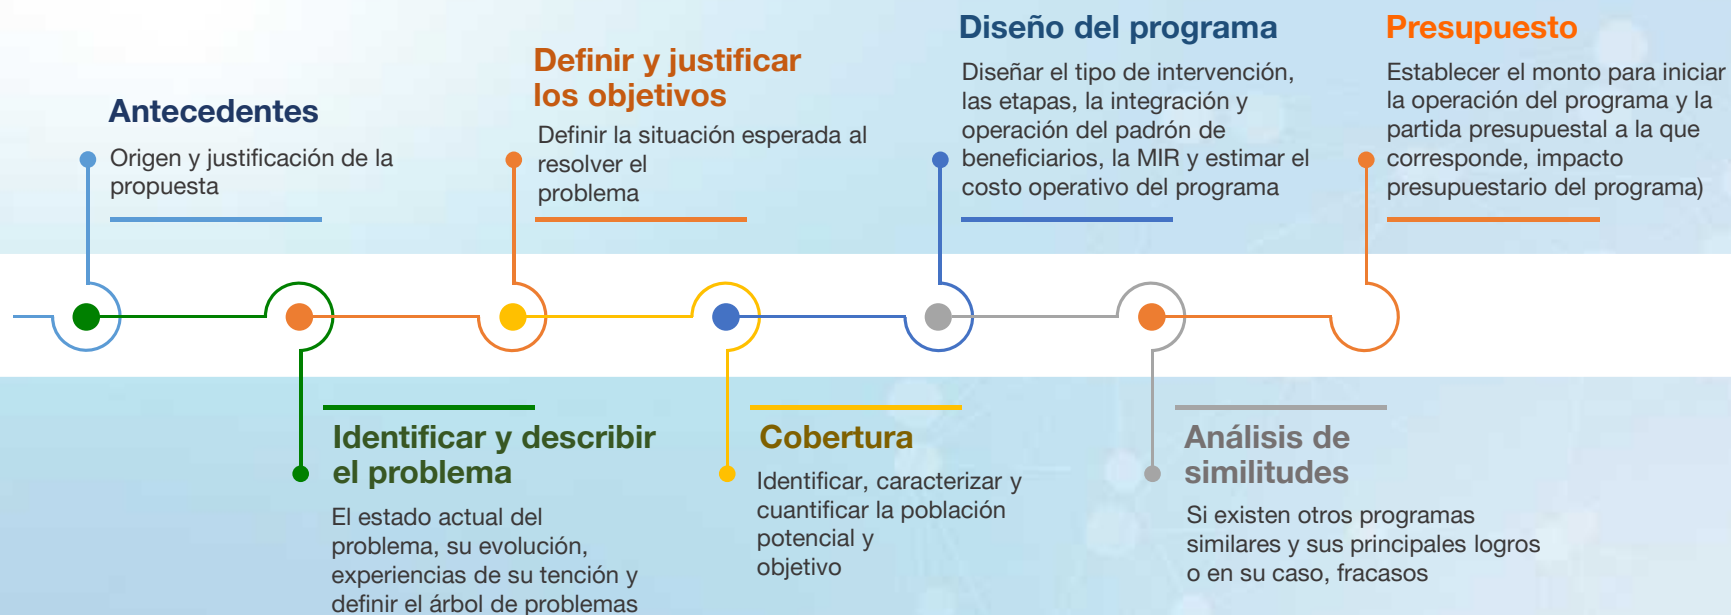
Antecedentes

Origen y justificación de la propuesta

Definir y justificar los objetivos

Definir la situación esperada al resolver el problema

Diseño del programa

Diseñar el tipo de intervención, las etapas, la integración y operación del padrón de beneficiarios, la MIR y estimar el costo operativo del programa

Presupuesto

Establecer el monto para iniciar la operación del programa y la partida presupuestal a la que corresponde, impacto presupuestario del programa)

Identificar y describir el problema

El estado actual del problema, su evolución, experiencias de su tención y definir el árbol de problemas

Cobertura

Identificar, caracterizar y cuantificar la población potencial y objetivo

Análisis de similitudes

Si existen otros programas similares y sus principales logros o en su caso, fracasos